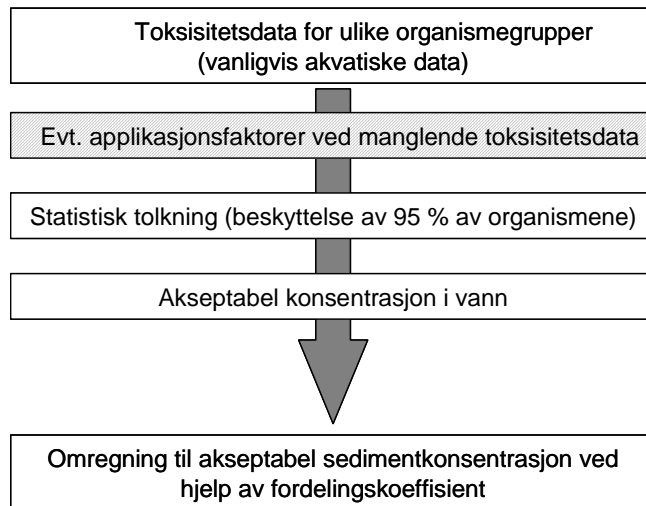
Toksisitetsdata for ulike organismegrupper
(vanligvis akvatiske data)

Evt. applikasjonsfaktorer ved manglende toksisitetsdata

Statistisk tolkning (beskyttelse av 95 % av organismene)

Akseptabel konsentrasjon i vann

Omregning til akseptabel sedimentkonsentrasjon ved hjelp av fordelingskoeffisient